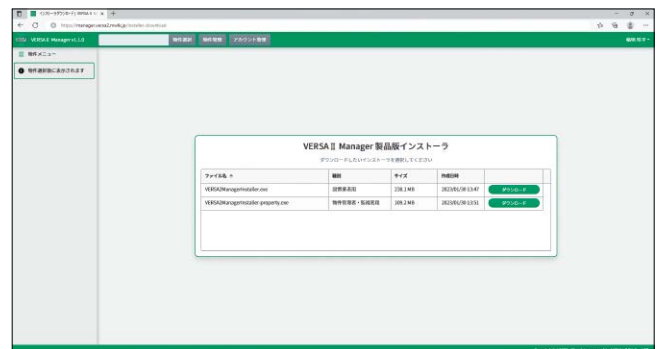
インストーラダウンロード | VERSA II ×

https://manager.versa2.mvfk.jp/installer-download

VERSA II Manager v1.1.0

物件選択 物件情報 アカウント管理

物件メニュー

物件選択後に表示されます

VERSA II Manager 製品版インストーラ

ダウンロードしたいインストーラを選択してください

| ファイル名 ↑ | 種別 | サイズ | 作成日時 | |
|---|---|---|---|---|
| VERSA2ManagerInstaller.exe | 設置者用 | 238.1 MB | 2023/01/30 13:47 | ダウンロード |
| VERSA2ManagerInstaller-property.exe | 物件管理者・監視者用 | 189.2 MB | 2023/01/30 13:51 | ダウンロード |